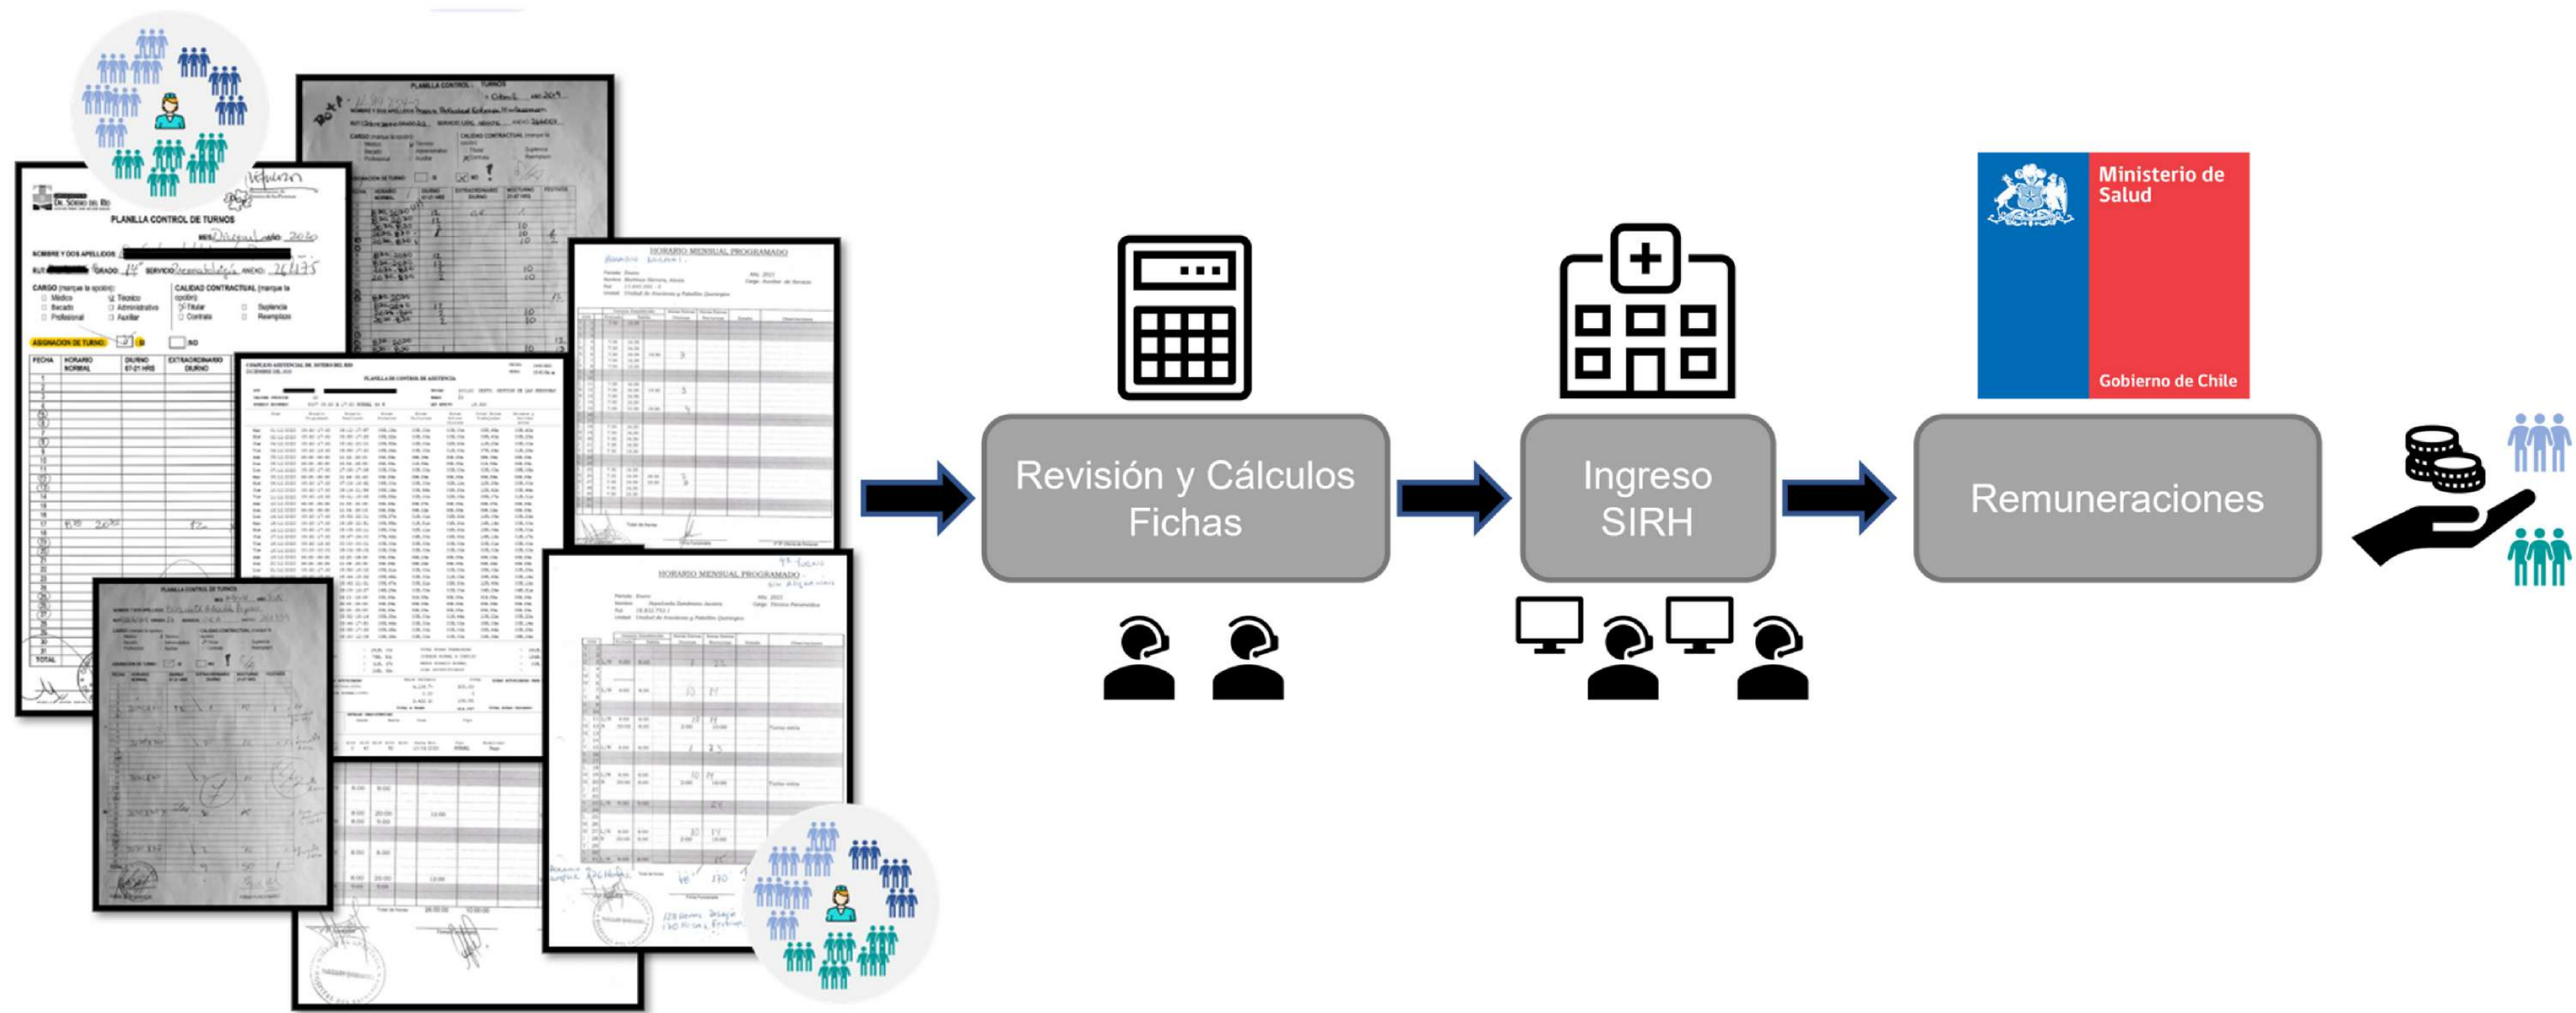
PLANILLA CONTROL DE TURNOS

NOMBRE Y DOS APELLIDOS

CARGO (marque la opción)

CALIDAD CONTRACTUAL (marque la opción)

ASIGNACION DE TURNO:

FECHA HORARIO NORMAL DIURNO 07-21 HRS EXTRAORDINARIO DIURNO

TOTAL

PLANILLA DE CONTROL DE ASISTENCIA

HORARIO MENSUAL PROGRAMADO

HORARIO MENSUAL PROGRAMADO

PLANILLA CONTROL DE TURNOS

PLANILLA CONTROL DE TURNOS

Revisión y Cálculos Fichas

Ingreso SIRH

Ministerio de Salud

Gobierno de Chile

Remuneraciones